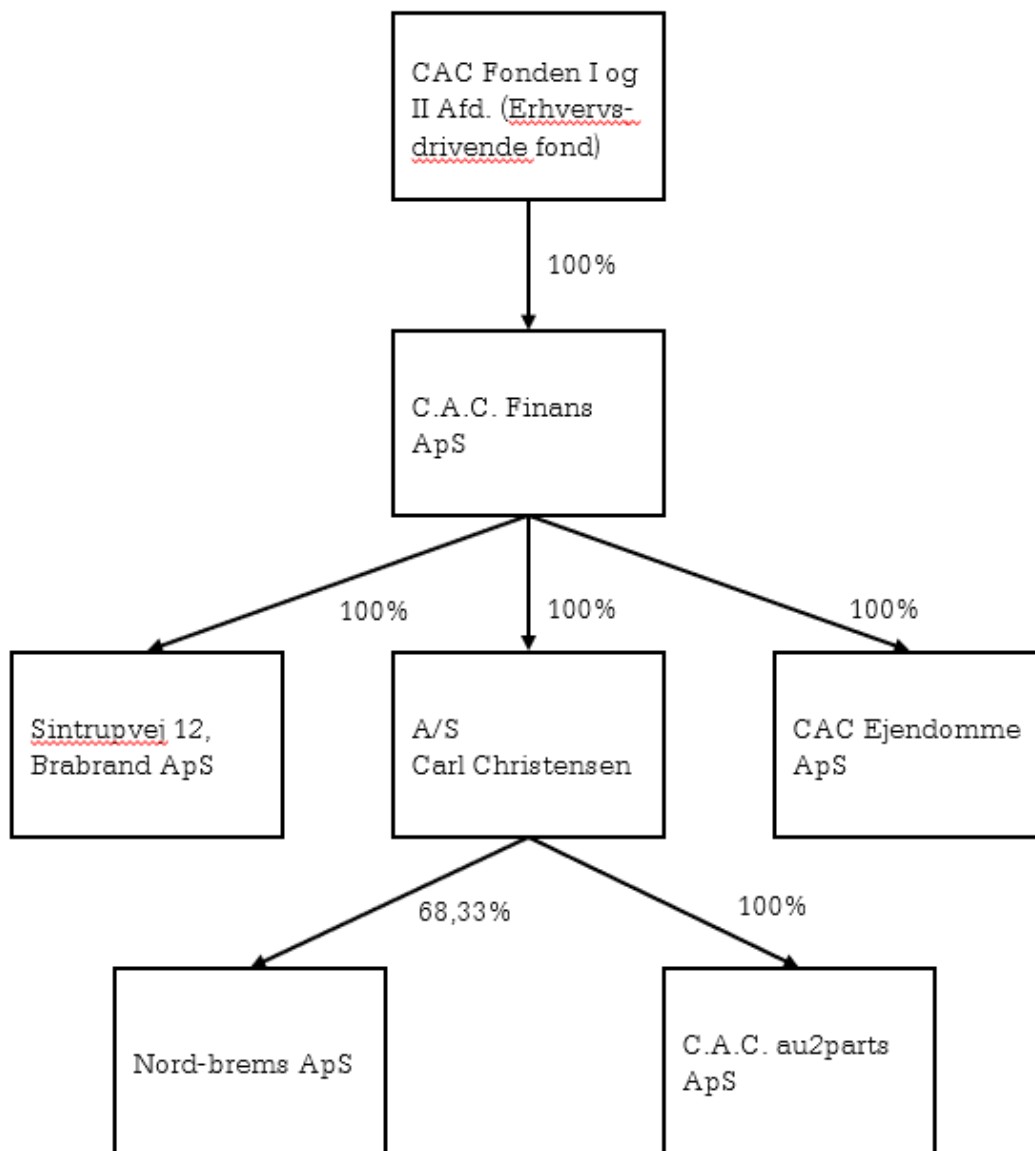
CAC Fonden I og II Afd. (Erhvervsdrivende fond)

100%

C.A.C. Finans ApS

100%

100%

100%

Sintrupvej 12, Brabrand ApS

A/S Carl Christensen

CAC Ejendomme ApS

68,33%

100%

Nord-brems ApS

C.A.C. au2parts ApS